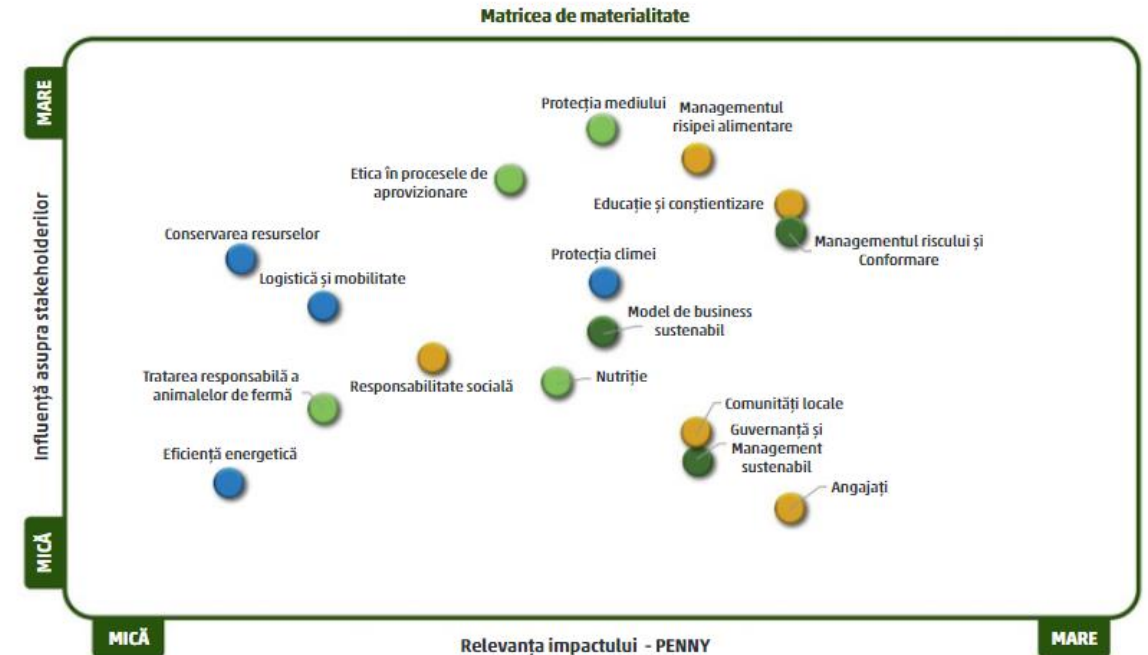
Matricea de materialitate

MARE

Influență asupra stakeholderilor

MICĂ

Protecția mediului

Managementul risipei alimentare

Etica în procesele de aprovizionare

Educație și conștientizare

Managementul riscului și Conformare

Conservarea resurselor

Protecția climei

Logistică și mobilitate

Model de business sustenabil

Tratarea responsabilă a animalelor de fermă

Responsabilitate socială

Nutriție

Comunități locale

Guvernanță și Management sustenabil

Eficiență energetică

Angajați

MICĂ

Relevanța impactului - PENNY

MARE